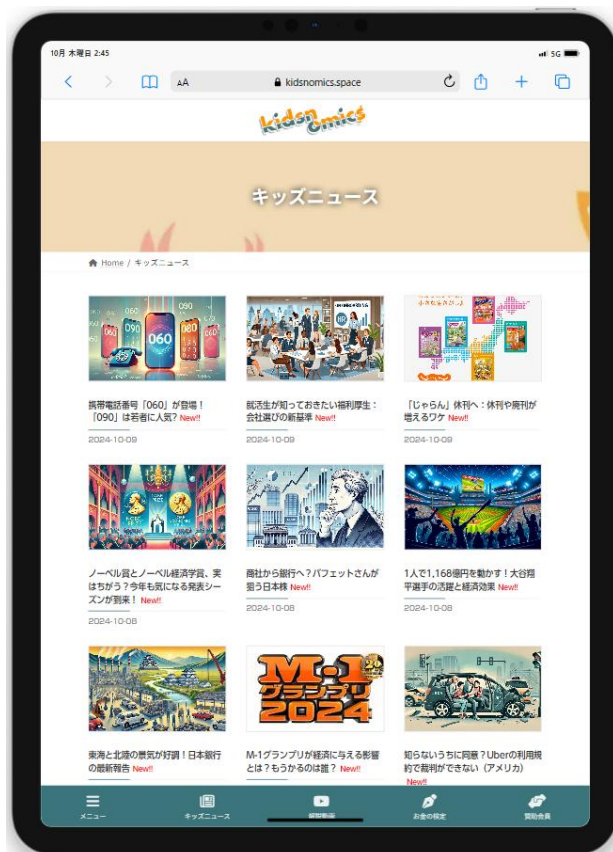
10月 木曜日 2:45

5G

AA

kidsnomics.space

kidsnomics

キッズニュース

Home / キッズニュース

060 090

携帯電話番号「060」が登場！「090」は若者に人気？ New!!

2024-10-09

就活生が知っておきたい福利厚生：会社選びの新基準 New!!

2024-10-09

「じゃらん」休刊へ：休刊や廃刊が増えるワケ New!!

2024-10-09

ノーベル賞とノーベル経済学賞、実はちがう？今年も気になる発表シーズンが到来！ New!!

2024-10-08

商社から銀行へ？バフェットさんが狙う日本株 New!!

2024-10-08

1人で1,168億円を動かす！大谷翔平選手の活躍と経済効果 New!!

2024-10-08

M-1 グランプリ 2024

東海と北陸の景気が好調！日本銀行の最新報告 New!!

M-1グランプリが経済に与える影響とは？もうかるのは誰？ New!!

知らないうちに同意？Uberの利用規約で裁判ができない（アメリカ） New!!

メニュー

キッズニュース

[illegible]

お金の検定

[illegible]